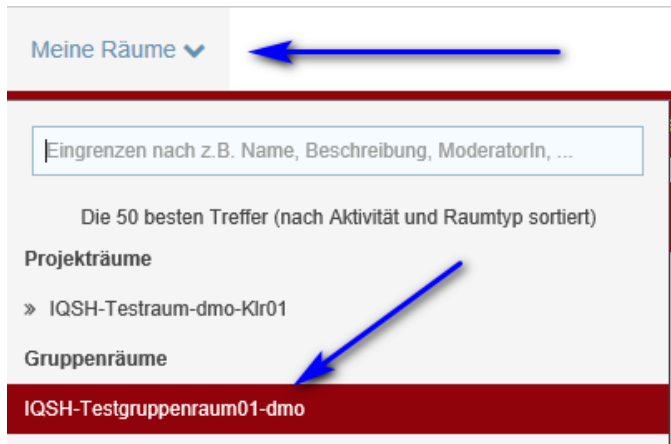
Meine Räume

Eingrenzen nach z.B. Name, Beschreibung, ModeratorIn, ...

Die 50 besten Treffer (nach Aktivität und Raumtyp sortiert)

Projekträume

» IQSH-Testraum-dmo-Klr01

Gruppenräume

IQSH-Testgruppenraum01-dmo